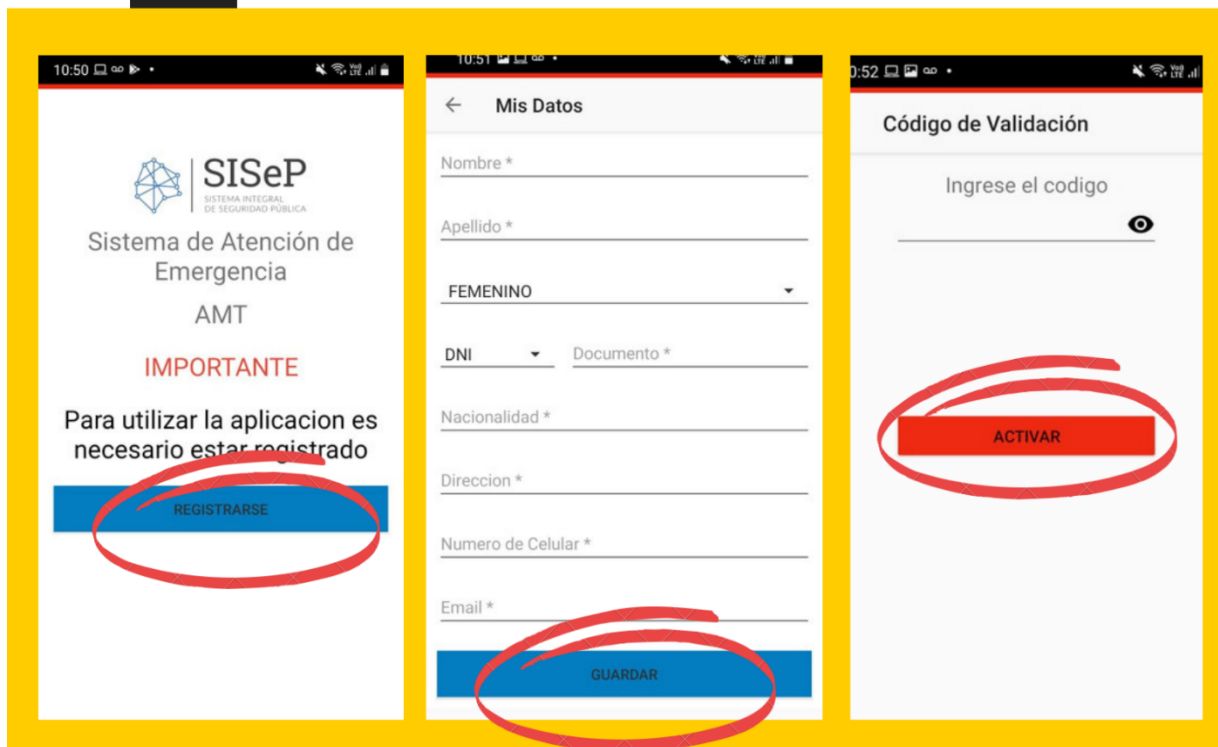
10:50

SISeP
SISTEMA INTEGRAL DE SEGURIDAD PÚBLICA

Sistema de Atención de Emergencia

AMT

IMPORTANTE

Para utilizar la aplicacion es necesario estar registrado

REGISTRARSE

10:51

Mis Datos

Nombre *

Apellido *

FEMENINO

DNI

Documento *

Nacionalidad *

Direccion *

Numero de Celular *

Email *

GUARDAR

0:52

Código de Validación

Ingrese el codigo

ACTIVAR